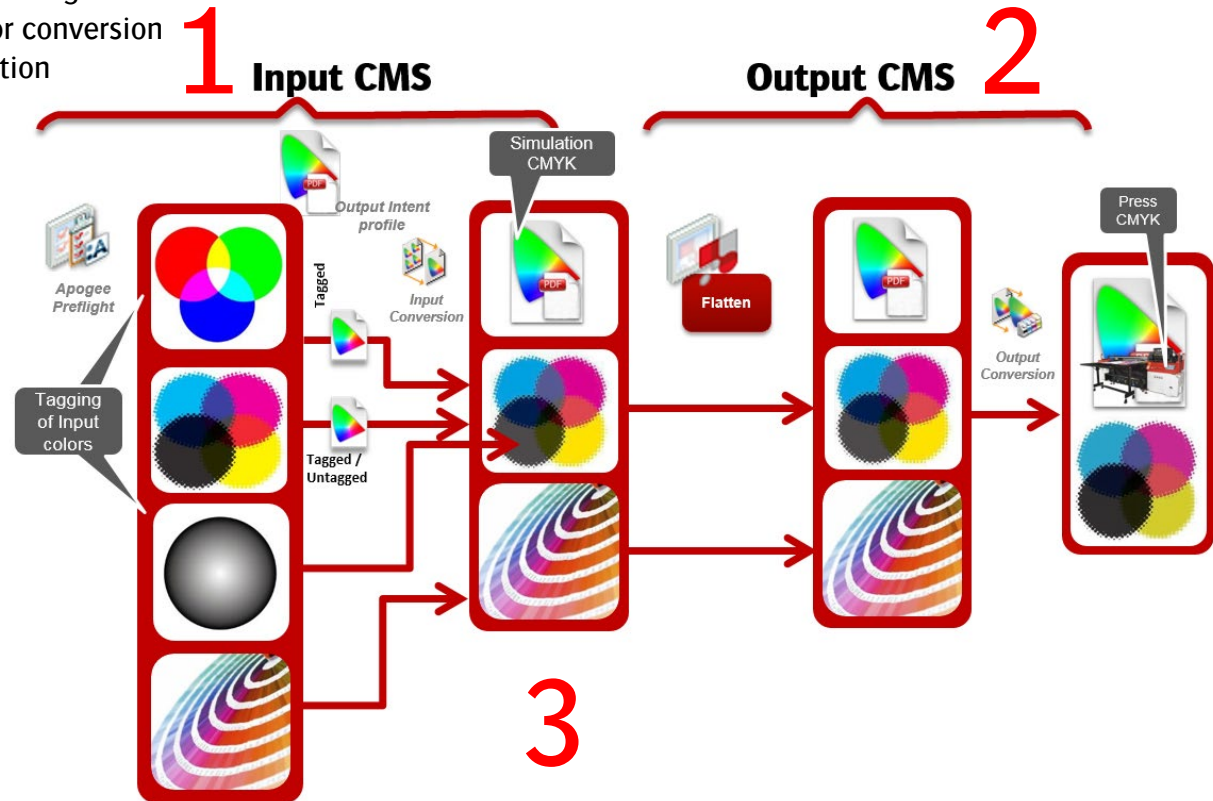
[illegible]or conversion
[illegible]tion

1 Input CMS

Output CMS 2

Simulation CMYK

Output Intent profile

Apogee Preflight

Tagged

Input Conversion

Flatten

Press CMYK

Output Conversion

Tagging of Input colors

Tagged / Untagged

3